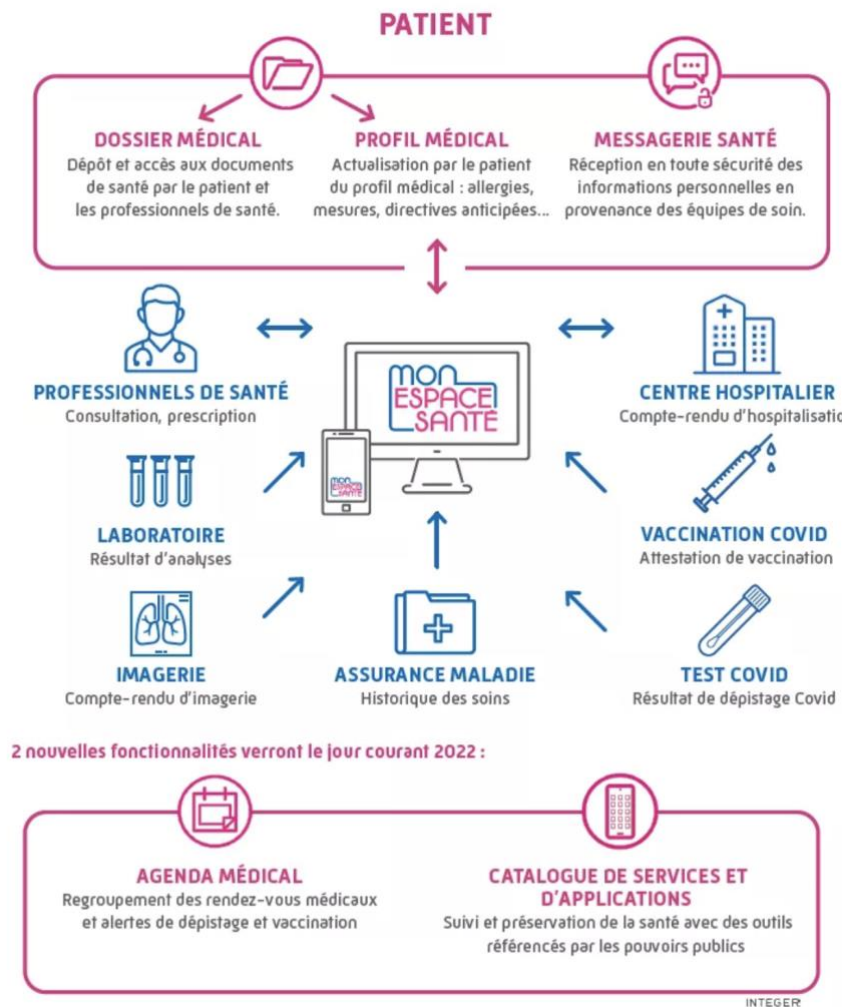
PATIENT

DOSSIER MÉDICAL
Dépôt et accès aux documents de santé par le patient et les professionnels de santé.

PROFIL MÉDICAL
Actualisation par le patient du profil médical : allergies, mesures, directives anticipées...

MESSAGERIE SANTÉ
Réception en toute sécurité des informations personnelles en provenance des équipes de soin.

MON ESPACE SANTÉ

MON ESPACE SANTÉ

PROFESSIONNELS DE SANTÉ
Consultation, prescription

CENTRE HOSPITALIER
Compte-rendu d'hospitalisatio

LABORATOIRE
Résultat d'analyses

VACCINATION COVID
Attestation de vaccination

IMAGERIE
Compte-rendu d'imagerie

ASSURANCE MALADIE
Historique des soins

TEST COVID
Résultat de dépistage Covid

2 nouvelles fonctionnalités verront le jour courant 2022 :

AGENDA MÉDICAL
Regroupement des rendez-vous médicaux et alertes de dépistage et vaccination

CATALOGUE DE SERVICES ET D'APPLICATIONS
Suivi et préservation de la santé avec des outils référencés par les pouvoirs publics

INTEGER